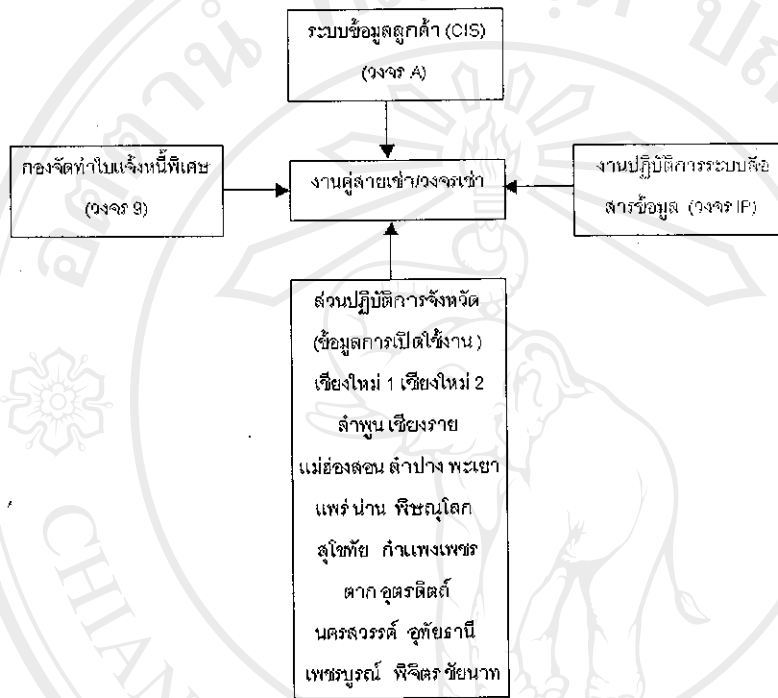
ระบบข้อมูลลูกค้า (CIS)
(วงจร A)

กองจัดทำใบแจ้งหนี้พิเศษ
(วงจร 9)

งานคู่สายเช่า/วงจรเช่า

งานปฏิบัติการระบบสื่อสารข้อมูล (วงจร IP)

ส่วนปฏิบัติการจังหวัด
(ข้อมูลการเปิดใช้งาน )
เชียงใหม่ 1 เชียงใหม่ 2
ลำพูน เชียงราย
แม่ฮ่องสอน ลำปาง พะเยา
แพร่ น่าน พิษณุโลก
สุโขทัย กำแพงเพชร
ตาก อุตรดิตถ์
นครสวรรค์ อุทัยธานี
เพชรบูรณ์ พิจิตร ชัยนาท